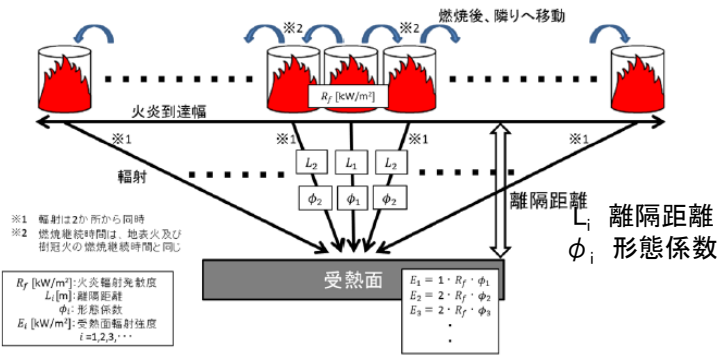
※2 ※2 燃焼後、隣りへ移動

$R_f$ [kW/m²]

火炎到達幅

※1 ※1 ※1 ※1

$L_2$ $L_1$ $L_2$

輻射

$\phi_2$ $\phi_1$ $\phi_2$

離隔距離

※1 輻射は2か所から同時
※2 燃焼継続時間は、地表火及び樹冠火の燃焼継続時間と同じ

$L_i$ 離隔距離
$\phi_i$ 形態係数

$R_f$ [kW/m²]: 火炎輻射発散度
$L_i$[m]: 離隔距離
$\phi_i$: 形態係数
$E_i$ [kW/m²]: 受熱面輻射強度
$i$ =1,2,3,・・・

受熱面

$E_1 = 1 \cdot R_f \cdot \phi_1$
$E_2 = 2 \cdot R_f \cdot \phi_2$
$E_3 = 2 \cdot R_f \cdot \phi_3$
・
・